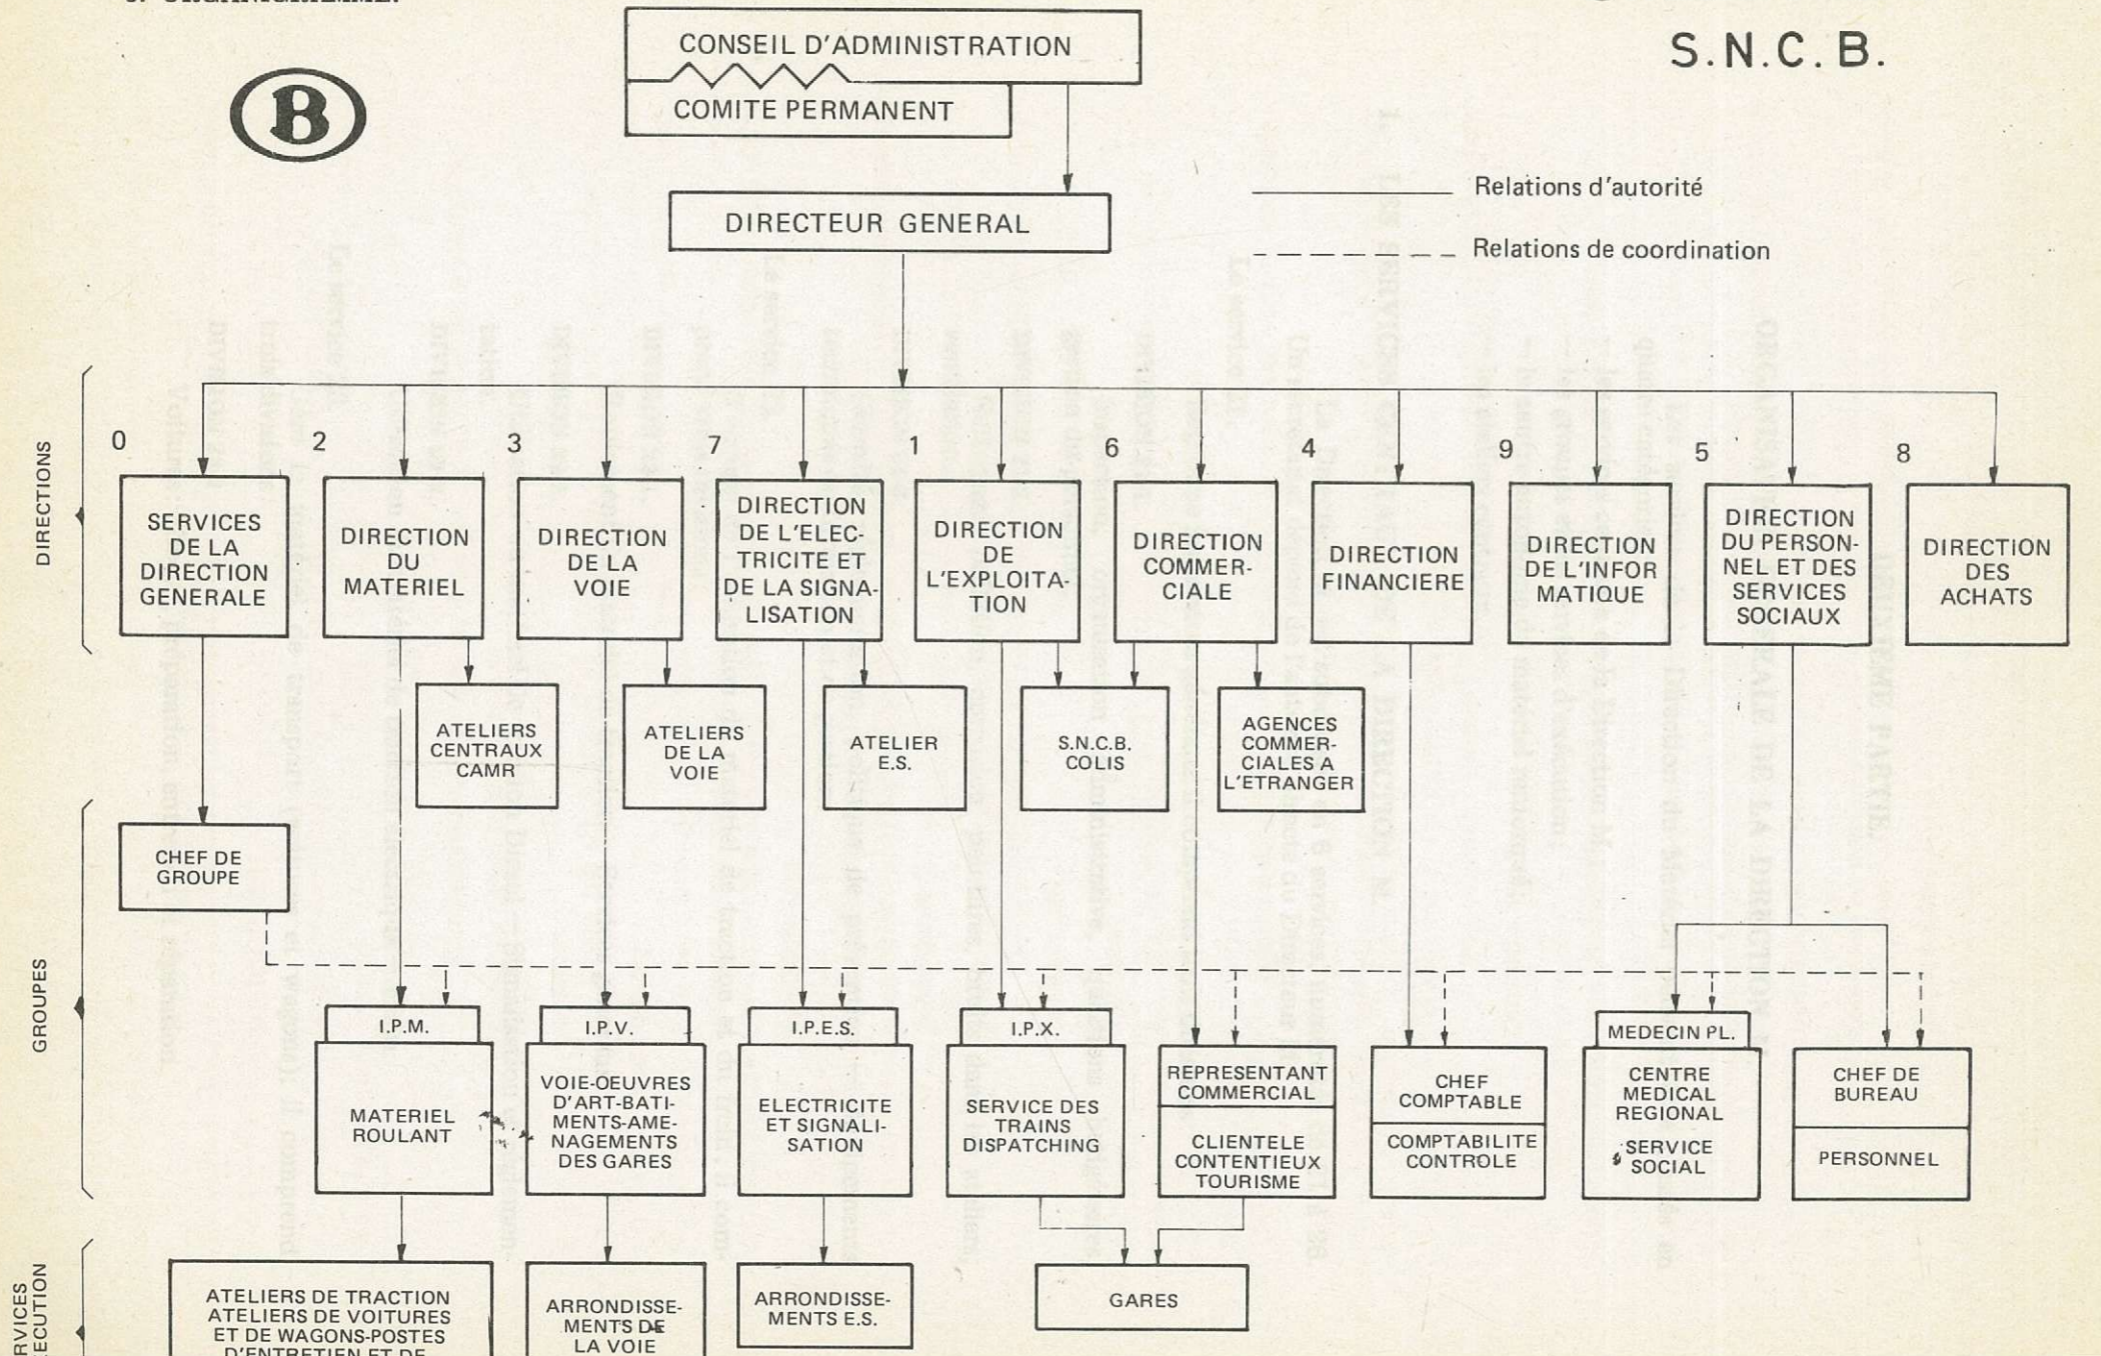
CONSEIL D'ADMINISTRATION
COMITE PERMANENT

S.N.C.B.

B

DIRECTEUR GENERAL

Relations d'autorité
Relations de coordination

DIRECTIONS

0
SERVICES DE LA DIRECTION GENERALE

2
DIRECTION DU MATERIEL

3
DIRECTION DE LA VOIE

7
DIRECTION DE L'ELECTRICITE ET DE LA SIGNALISATION

1
DIRECTION DE L'EXPLOITATION

6
DIRECTION COMMERCIALE

4
DIRECTION FINANCIERE

9
DIRECTION DE L'INFORMATIQUE

5
DIRECTION DU PERSONNEL ET DES SERVICES SOCIAUX

8
DIRECTION DES ACHATS

ATELIERS CENTRAUX CAMR

ATELIERS DE LA VOIE

ATELIER E.S.

S.N.C.B. COLIS

AGENCES COMMERCIALES A L'ETRANGER

GROUPES

CHEF DE GROUPE

I.P.M.
MATERIEL ROULANT

I.P.V.
VOIE-OEUVRES D'ART-BATIMENTS-AMENAGEMENTS DES GARES

I.P.E.S.
ELECTRICITE ET SIGNALISATION

I.P.X.
SERVICE DES TRAINS DISPATCHING

REPRESENTANT COMMERCIAL
CLIENTELE CONTENTIEUX TOURISME

CHEF COMPTABLE
COMPTABILITE CONTROLE

MEDECIN PL.
CENTRE MEDICAL REGIONAL
SERVICE SOCIAL

CHEF DE BUREAU
PERSONNEL

RVICES ECUTION

ATELIERS DE TRACTION ATELIERS DE VOITURES ET DE WAGONS-POSTES D'ENTRETIEN ET DE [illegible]

ARRONDISSEMENTS DE LA VOIE

ARRONDISSEMENTS E.S.

GARES